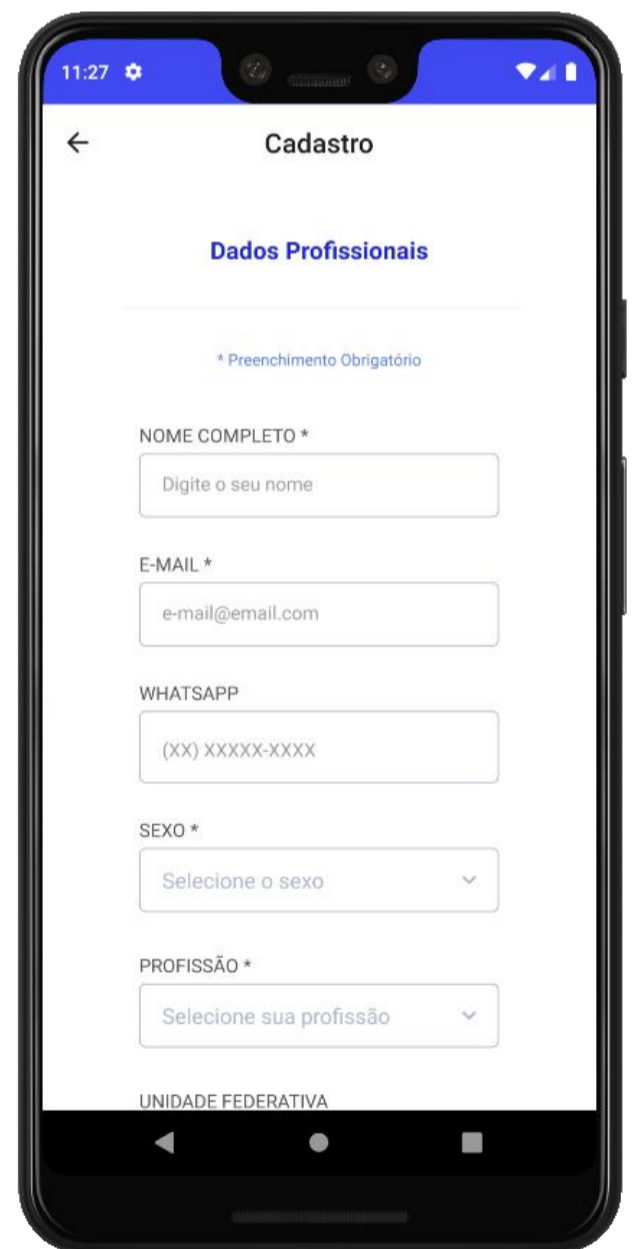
11:27

Cadastro

Dados Profissionais

* Preenchimento Obrigatório

NOME COMPLETO *

Digite o seu nome

E-MAIL *

e-mail@email.com

WHATSAPP

(XX) XXXXX-XXXX

SEXO *

Selecione o sexo

PROFISSÃO *

Selecione sua profissão

UNIDADE FEDERATIVA